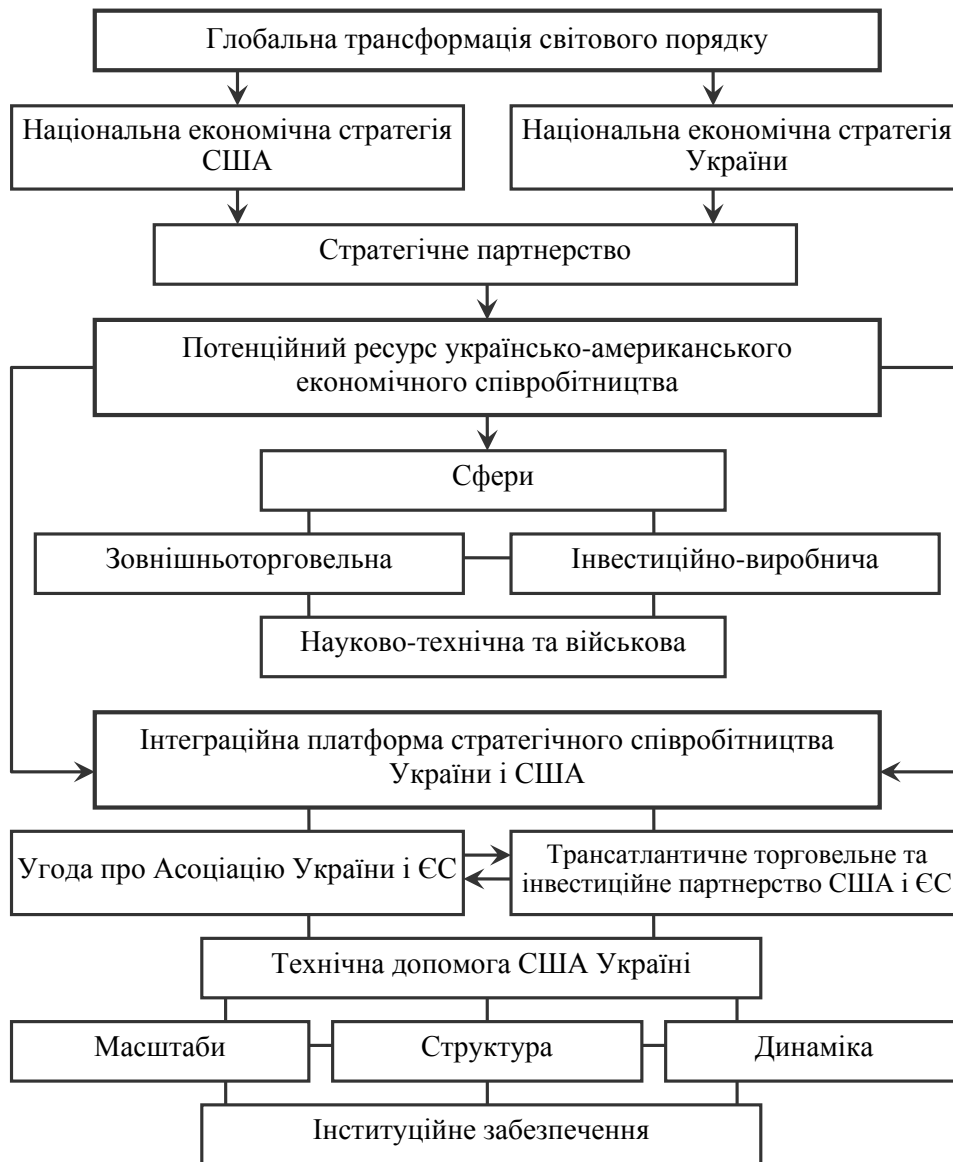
Глобальна трансформація світового порядку

Національна економічна стратегія США

Національна економічна стратегія України

Стратегічне партнерство

Потенційний ресурс українсько-американського економічного співробітництва

Сфери

Зовнішньоторговельна

Інвестиційно-виробнича

Науково-технічна та військова

Інтеграційна платформа стратегічного співробітництва України і США

Угода про Асоціацію України і ЄС

Трансатлантичне торговельне та інвестиційне партнерство США і ЄС

Технічна допомога США Україні

Масштаби

Структура

Динаміка

Інституційне забезпечення